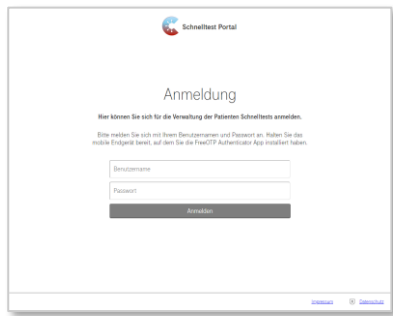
Schnelltest Portal

Anmeldung

Hier können Sie sich für die Verwaltung der Patienten Schnelltests anmelden.

Bitte melden Sie sich mit Ihrem Benutzernamen und Passwort an. Halten Sie das mobile Endgerät bereit, auf dem Sie die FreeOTP Authenticator App installiert haben.

Benutzername

Passwort

Anmelden

Impressum Datenschutz